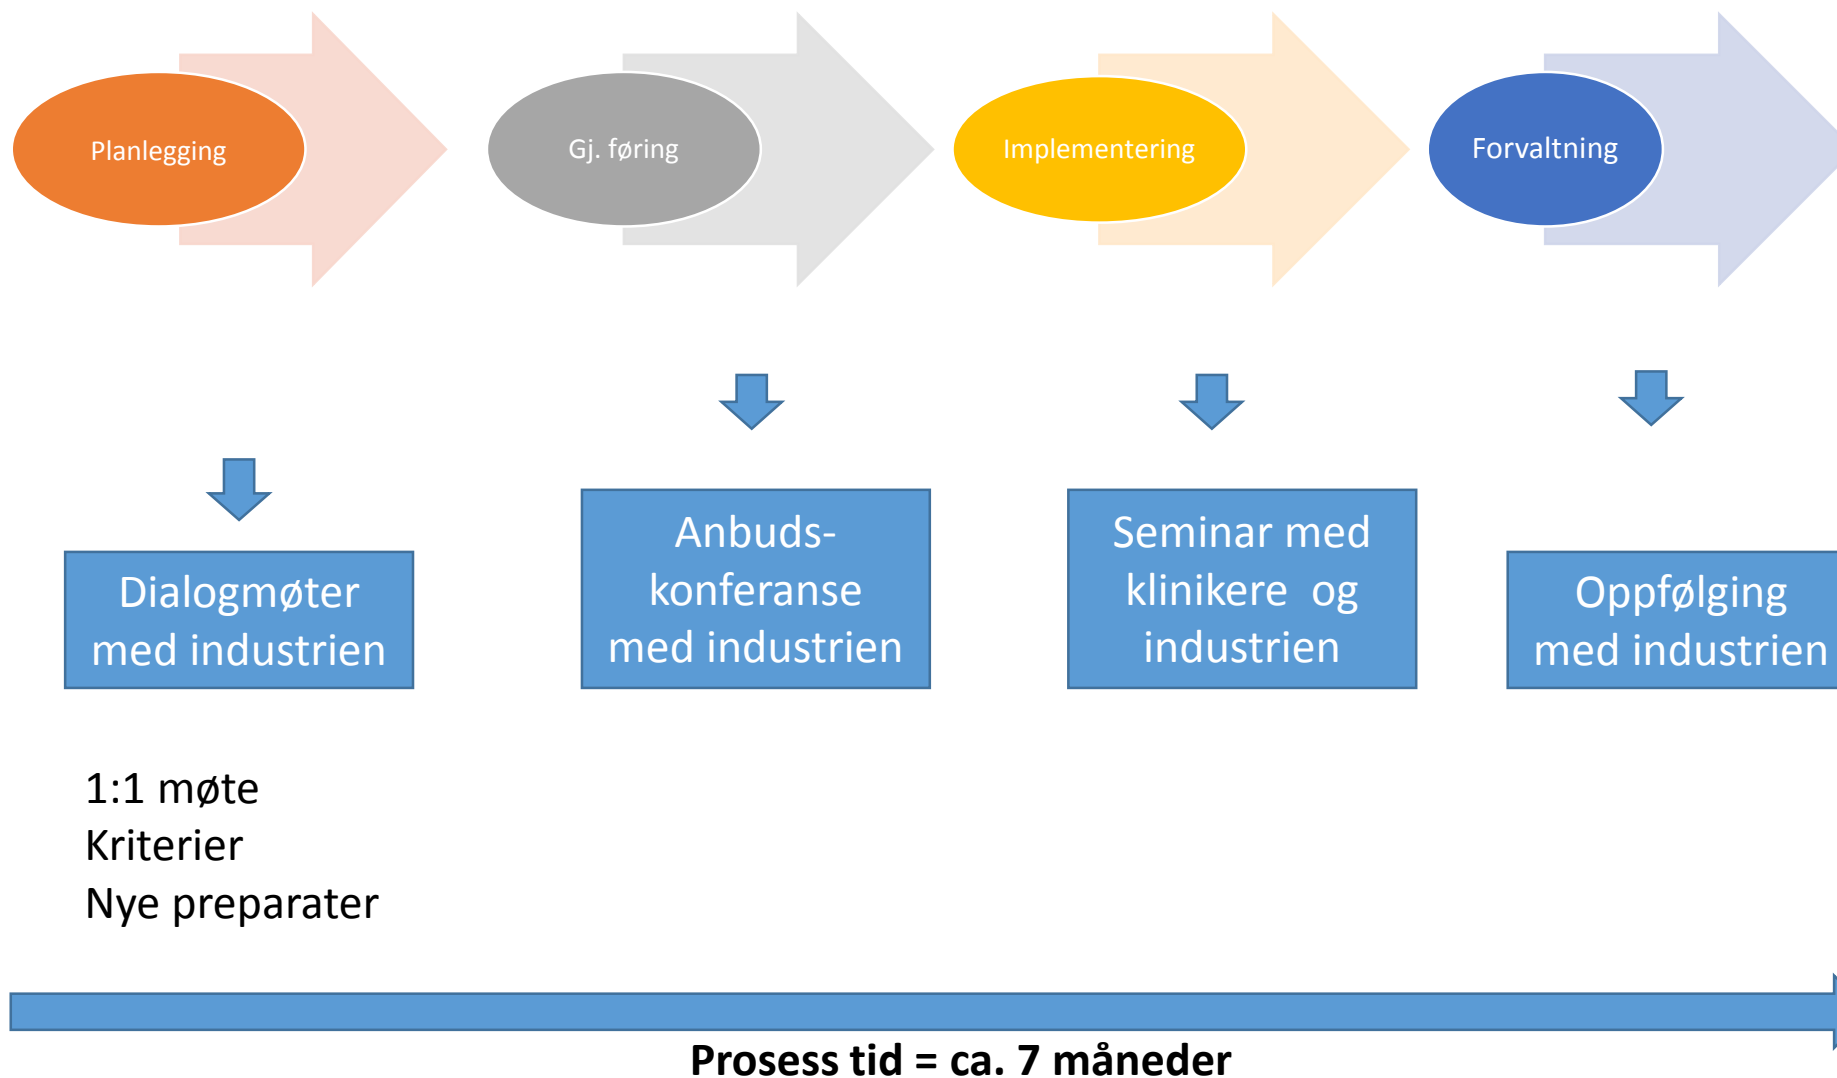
Planlegging

Gj. føring

Implementering

Forvaltning

Dialogmøter med industrien

Anbuds-konferanse med industrien

Seminar med klinikere og industrien

Oppfølging med industrien

1:1 møte
Kriterier
Nye preparater

Prosess tid = ca. 7 måneder